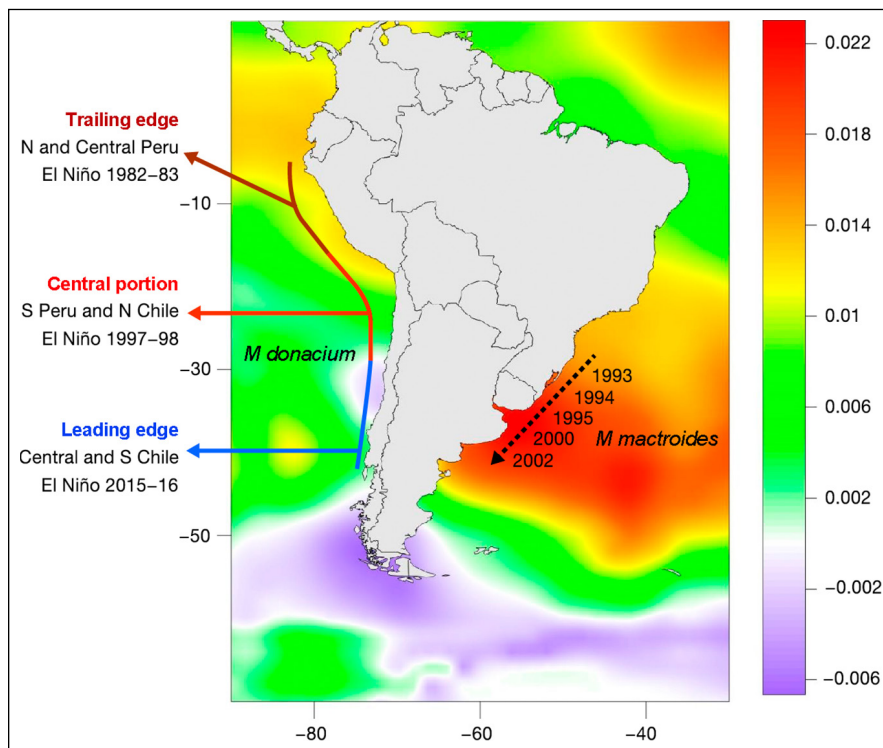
Trailing edge
N and Central Peru
El Niño 1982–83

Central portion
S Peru and N Chile
El Niño 1997–98

Leading edge
Central and S Chile
El Niño 2015–16

M donacium

M mactroides

1993
1994
1995
2000
2002

–10
–30
–50

–80
–60
–40

0.022
0.018
0.014
0.01
0.006
0.002
–0.002
–0.006